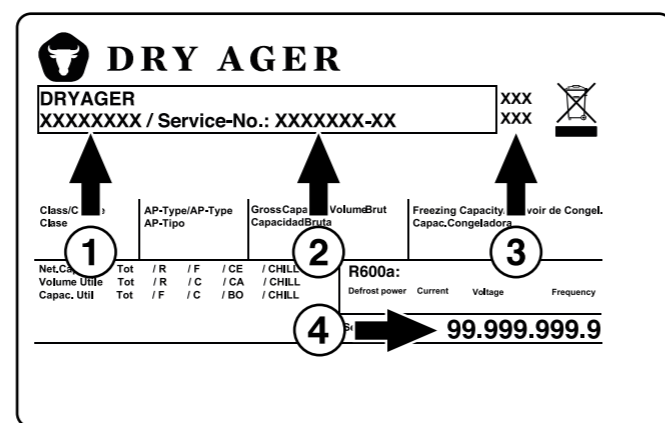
DRY AGER

DRYAGER
XXXXXXXX / Service-No.: XXXXXXX-XX

XXX
XXX

Class/C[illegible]e
Clase

AP-Type/AP-Type
AP-Tipo

GrossCapa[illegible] VolumeBrut
CapacidadBruta

Freezing Capacity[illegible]voir de Congel.
Capac.Congeladora

1

2

3

Net.Ca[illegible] Tot / R / F / CE / CHILL
Volume Utile Tot / R / C / CA / CHILL
Capac. Util Tot / F / C / BO / CHILL

R600a:

Defrost power Current Voltage Frequency

4

Se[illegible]

99.999.999.9